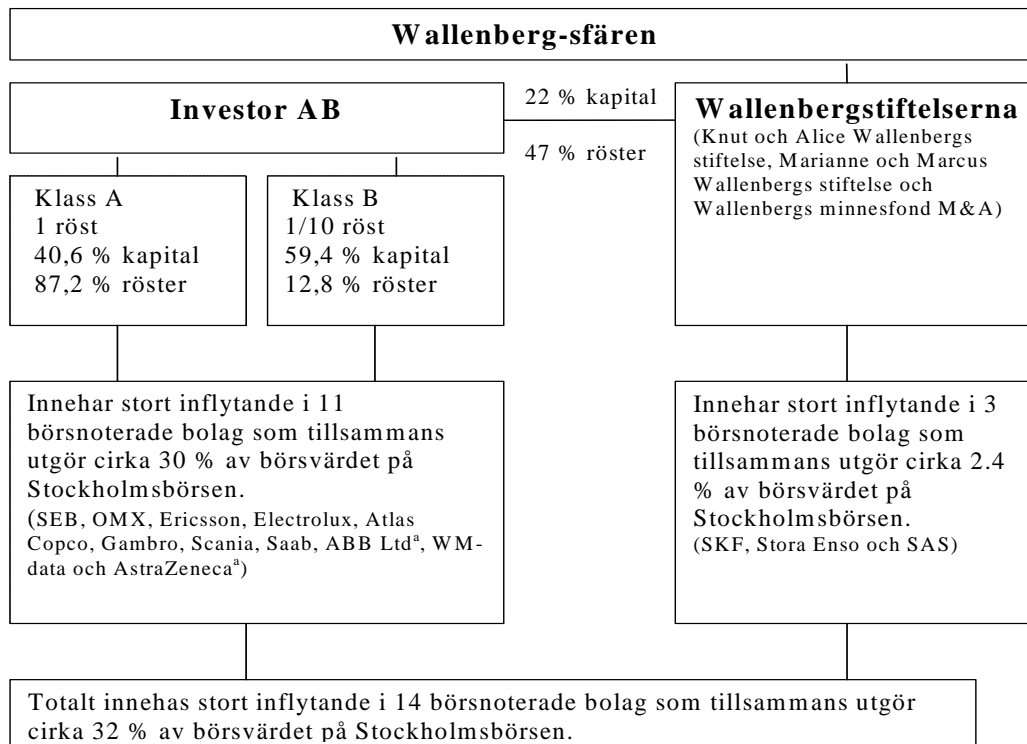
Wallenberg-sfären

Investor AB

22 % kapital

47 % röster

Wallenbergstiftelserna
(Knut och Alice Wallenbergs stiftelse, Marianne och Marcus Wallenbergs stiftelse och Wallenbergs minnesfond M&A)

Klass A
1 röst
40,6 % kapital
87,2 % röster

Klass B
1/10 röst
59,4 % kapital
12,8 % röster

Innehar stort inflytande i 11 börsnoterade bolag som tillsammans utgör cirka 30 % av börsvärdet på Stockholmsbörsen.
(SEB, OMX, Ericsson, Electrolux, Atlas Copco, Gambro, Scania, Saab, ABB Ltd$^{a}$, WM-data och AstraZeneca$^{a}$)

Innehar stort inflytande i 3 börsnoterade bolag som tillsammans utgör cirka 2.4 % av börsvärdet på Stockholmsbörsen.
(SKF, Stora Enso och SAS)

Totalt innehas stort inflytande i 14 börsnoterade bolag som tillsammans utgör cirka 32 % av börsvärdet på Stockholmsbörsen.